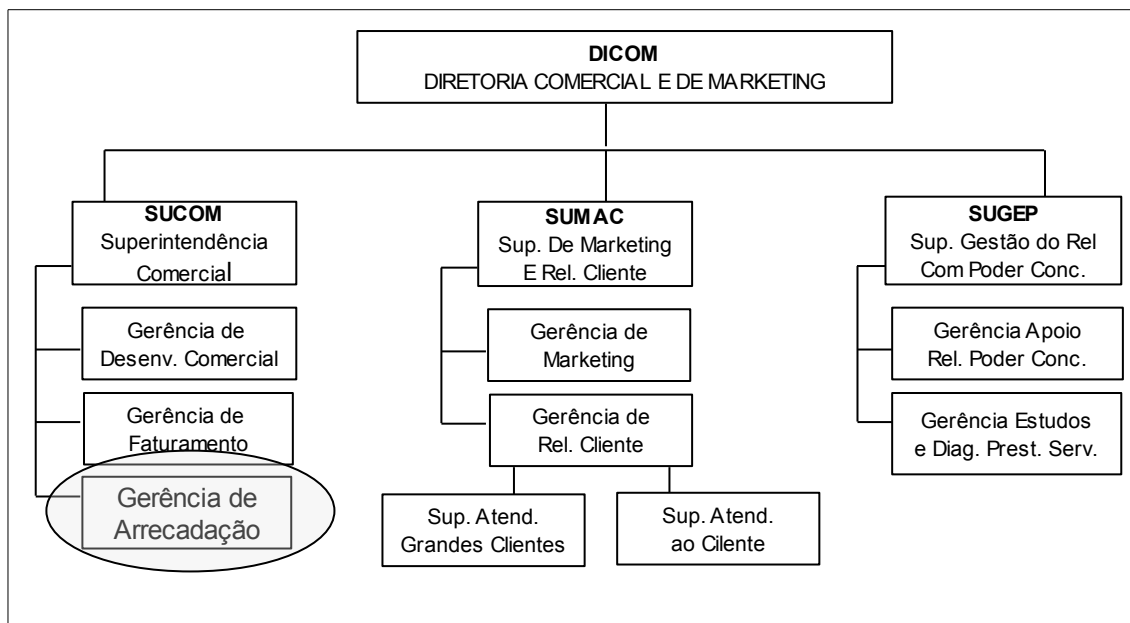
DICOM
DIRETORIA COMERCIAL E DE MARKETING

SUCOM
Superintendência Comercial

Gerência de Desenv. Comercial

Gerência de Faturamento

Gerência de Arrecadação

SUMAC
Sup. De Marketing E Rel. Cliente

Gerência de Marketing

Gerência de Rel. Cliente

Sup. Atend. Grandes Clientes

Sup. Atend. ao Cilente

SUGEP
Sup. Gestão do Rel Com Poder Conc.

Gerência Apoio Rel. Poder Conc.

Gerência Estudos e Diag. Prest. Serv.